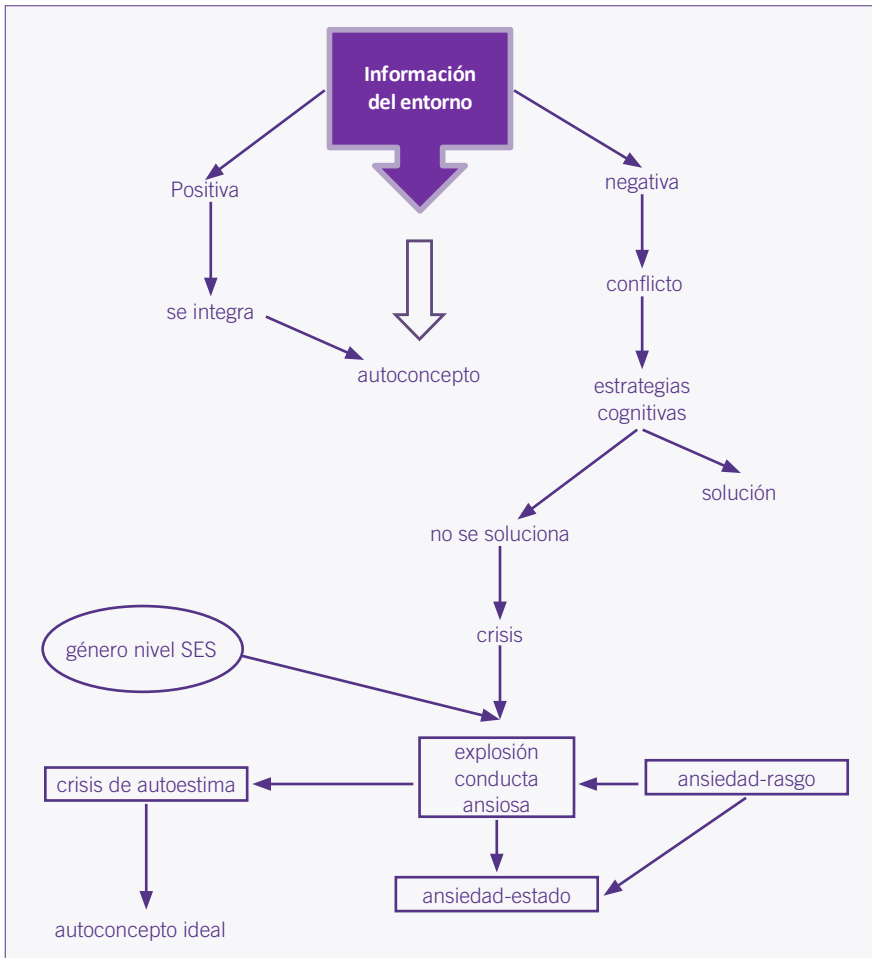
Información del entorno

Positiva

negativa

se integra

conflicto

autoconcepto

estrategias cognitivas

solución

no se soluciona

crisis

género nivel SES

explosión conducta ansiosa

crisis de autoestima

ansiedad-rasgo

ansiedad-estado

autoconcepto ideal